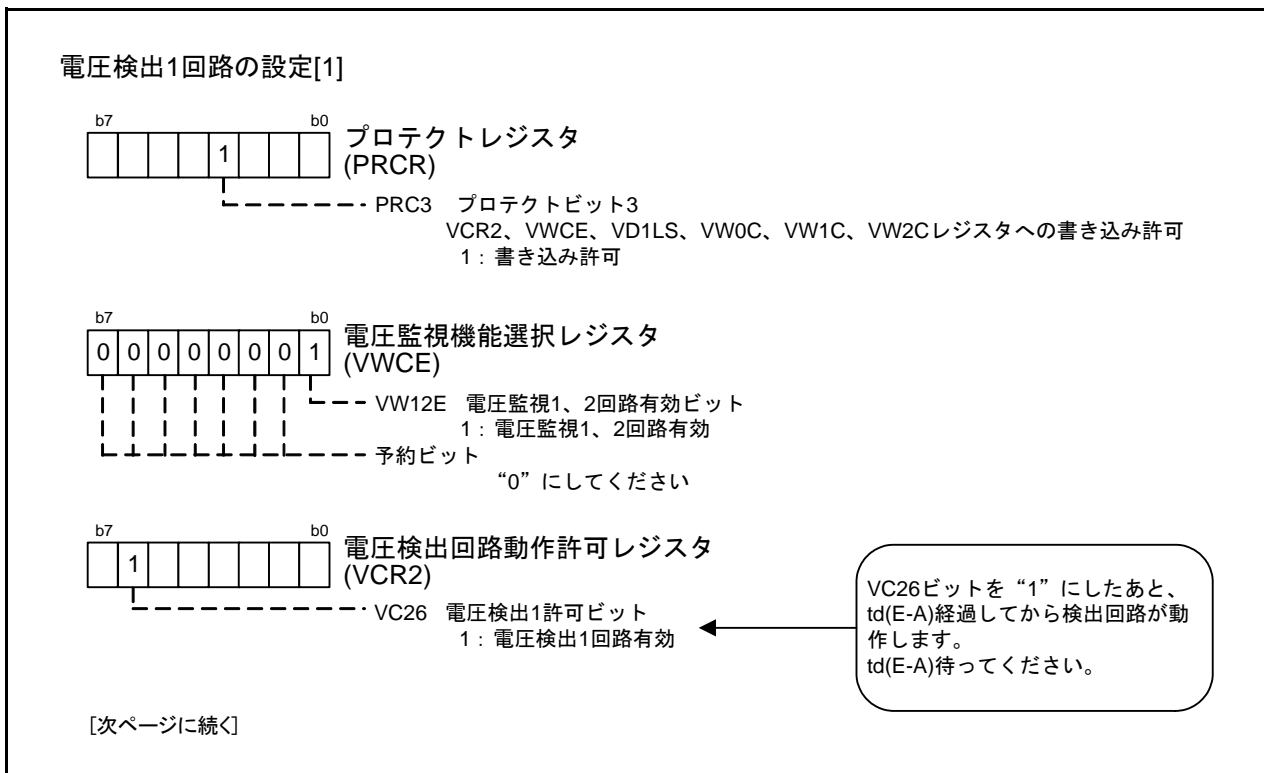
電圧検出1回路の設定[1]

b7 b0
| | | | |1| | | |

プロテクトレジスタ
(PRCR)

PRC3 プロテクトビット3
VCR2、VWCE、VD1LS、VW0C、VW1C、VW2Cレジスタへの書き込み許可
1：書き込み許可

b7 b0
|0|0|0|0|0|0|0|1|

電圧監視機能選択レジスタ
(VWCE)

VW12E 電圧監視1、2回路有効ビット
1：電圧監視1、2回路有効

予約ビット
“0”にしてください

b7 b0
| |1| | | | | | |

電圧検出回路動作許可レジスタ
(VCR2)

VC26 電圧検出1許可ビット
1：電圧検出1回路有効

VC26ビットを“1”にしたあと、td(E-A)経過してから検出回路が動作します。
td(E-A)待ってください。

[次ページに続く]